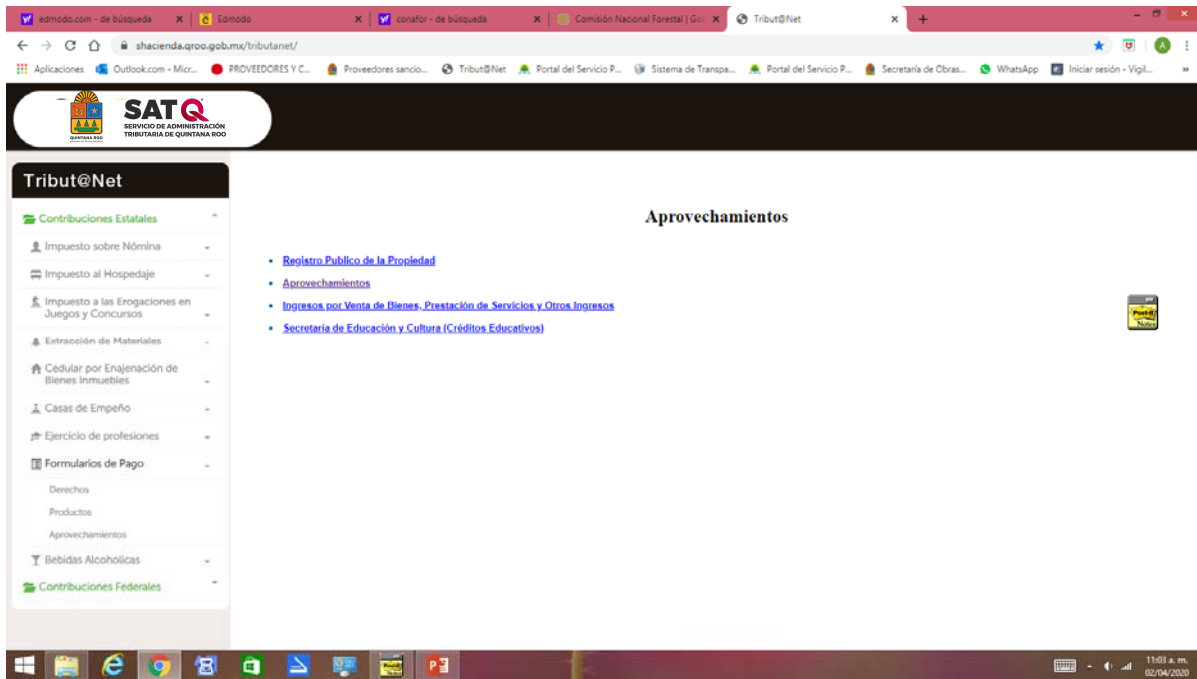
edmodo.com - de búsqueda | Edmodo | conafor - de búsqueda | Comisión Nacional Forestal | Gol | Tribut@Net

shacienda.qroo.gob.mx/tributanet/

Aplicaciones | Outlook.com - Micr... | PROVEEDORES Y C... | Proveedores sancio... | Tribut@Net | Portal del Servicio P... | Sistema de Transpa... | Portal del Servicio P... | Secretaría de Obras... | WhatsApp | Iniciar sesión - Vigil...

QUINTANA ROO

SAT Q
SERVICIO DE ADMINISTRACIÓN TRIBUTARIA DE QUINTANA ROO

Tribut@Net

Contribuciones Estatales
Impuesto sobre Nómina
Impuesto al Hospedaje
Impuesto a las Erogaciones en Juegos y Concursos
Extracción de Materiales
Cedular por Enajenación de Bienes Inmuebles
Casas de Empeño
Ejercicio de profesiones
Formularios de Pago
Derechos
Productos
Aprovechamientos
Bebidas Alcoholicas
Contribuciones Federales

Aprovechamientos

- Registro Publico de la Propiedad
- Aprovechamientos
- Ingresos por Venta de Bienes, Prestación de Servicios y Otros Ingresos
- Secretaria de Educación y Cultura (Créditos Educativos)

Post-it Notes

11:03 a. m.
02/04/2020